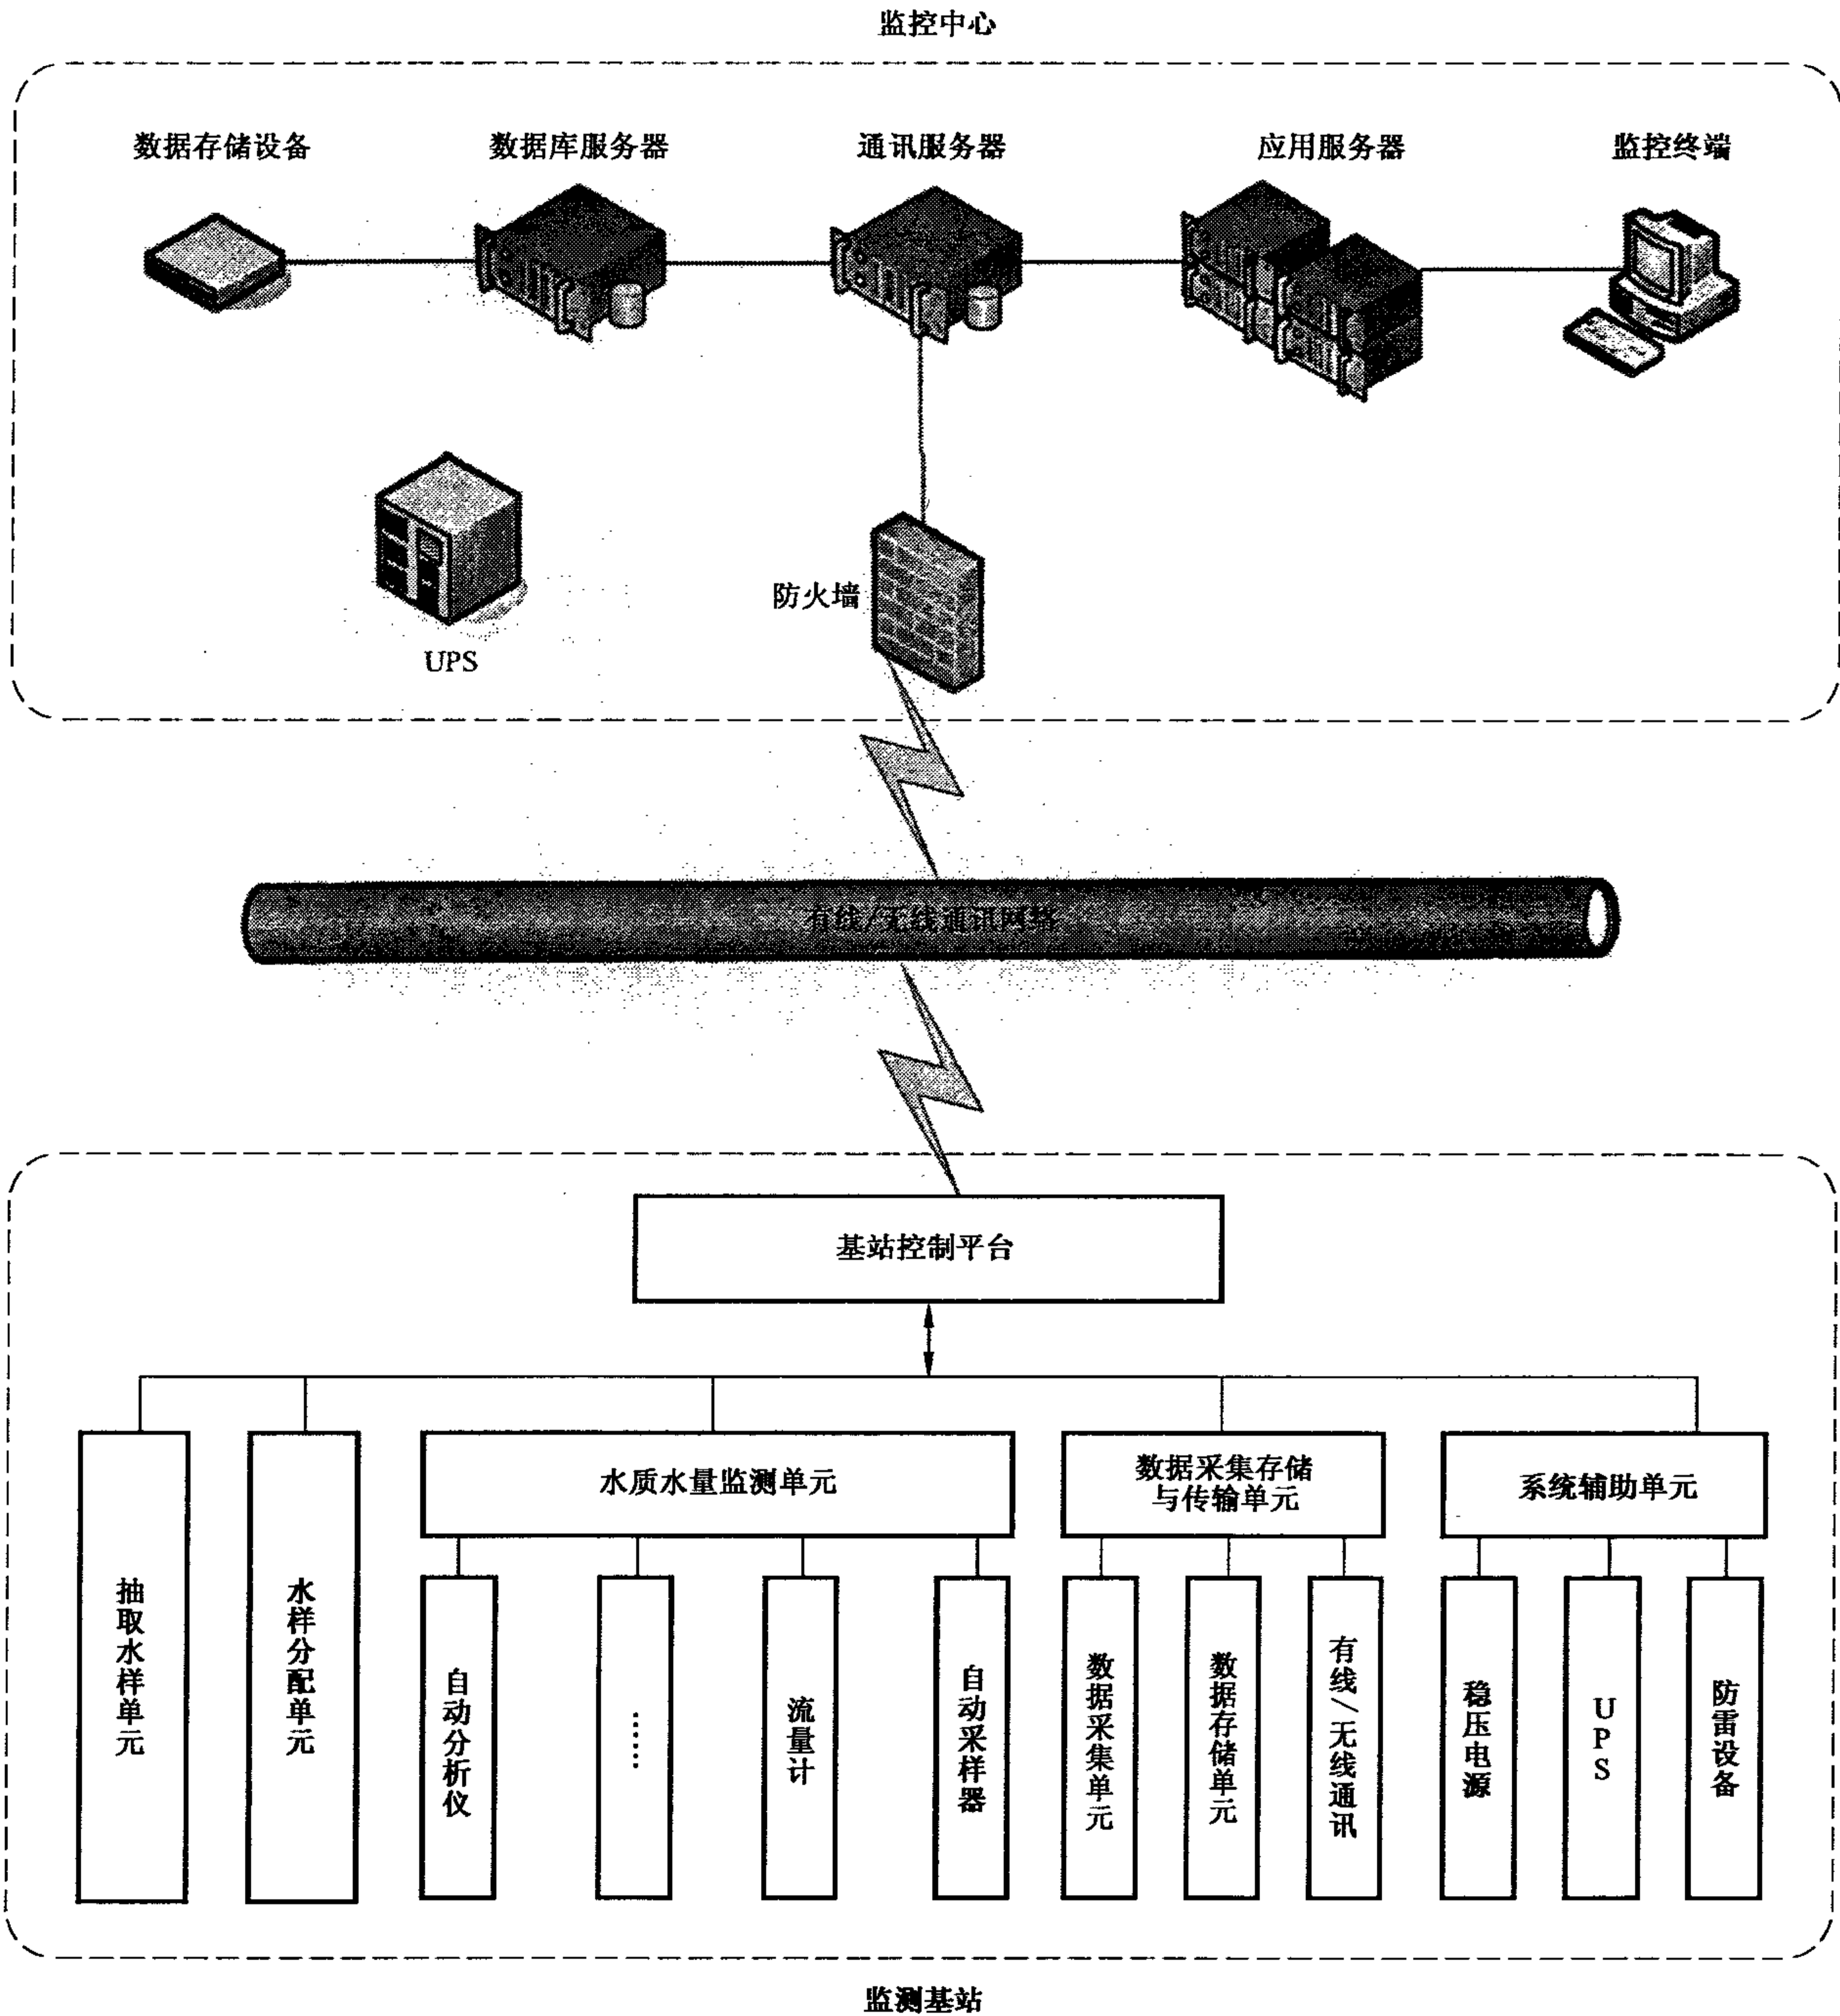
监控中心

数据存储设备

数据库服务器

通讯服务器

应用服务器

监控终端

UPS

防火墙

有线/无线通讯网络

基站控制平台

抽取水样单元

水样分配单元

水质水量监测单元

自动分析仪

……

流量计

自动采样器

数据采集存储与传输单元

数据采集单元

数据存储单元

有线/无线通讯

系统辅助单元

稳压电源

UPS

防雷设备

监测基站